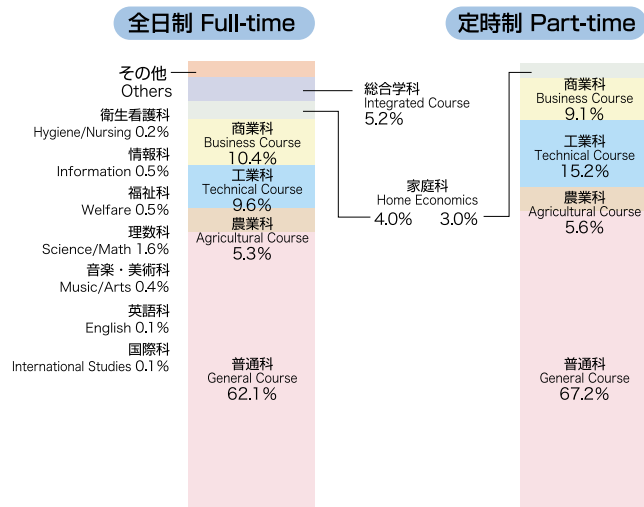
全日制 Full-time

定時制 Part-time

その他
Others

衛生看護科
Hygiene/Nursing 0.2%

情報科
Information 0.5%

福祉科
Welfare 0.5%

理数科
Science/Math 1.6%

音楽・美術科
Music/Arts 0.4%

英語科
English 0.1%

国際科
International Studies 0.1%

商業科
Business Course
10.4%

工業科
Technical Course
9.6%

農業科
Agricultural Course
5.3%

普通科
General Course
62.1%

総合学科
Integrated Course
5.2%

家庭科
Home Economics
4.0% 3.0%

商業科
Business Course
9.1%

工業科
Technical Course
15.2%

農業科
Agricultural Course
5.6%

普通科
General Course
67.2%